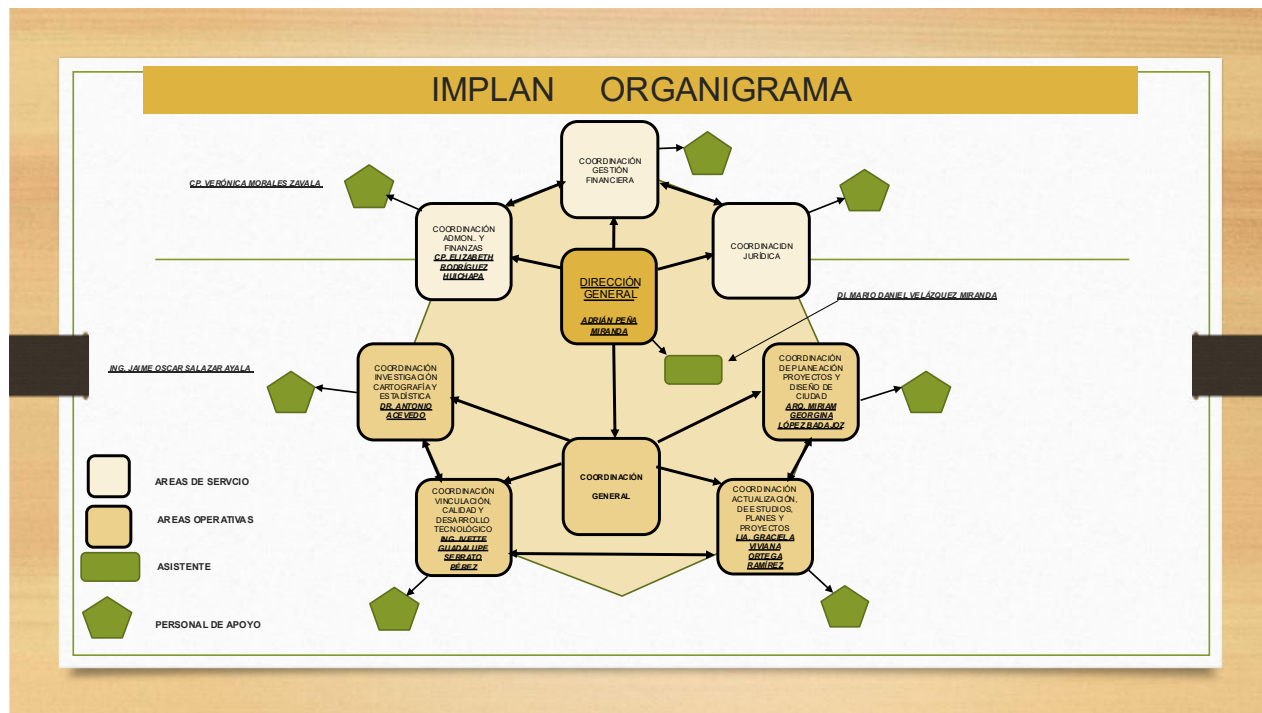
IMPLAN ORGANIGRAMA

COORDINACIÓN GESTIÓN FINANCIERA

CP. VERÓNICA MORALES ZAVALA.

COORDINACIÓN ADMON.. Y FINANZAS
CP. ELIZABETH RODRÍGUEZ HUICHAPA

DIRECCIÓN GENERAL
ADRIÁN PEÑA MIRANDA

COORDINACION JURÍDICA

DI. MARIO DANIEL VELÁZQUEZ MIRANDA

ING. JAIME OSCAR SALAZAR AYALA.

COORDINACIÓN INVESTIGACIÓN CARTOGRAFÍA Y ESTADÍSTICA
DR. ANTONIO ACEVEDO

COORDINACIÓN DE PLANEACIÓN PROYECTOS Y DISEÑO DE CIUDAD
ARQ. MIRIAM GEORGINA LÓPEZ BADAJOZ

COORDINACIÓN GENERAL

AREAS DE SERVCIO

AREAS OPERATIVAS

ASISTENTE

PERSONAL DE APOYO

COORDINACIÓN VINCULACIÓN, CALIDAD Y DESARROLLO TECNOLÓGICO
ING. IVETTE GUADALUPE SERRATO PÉREZ

COORDINACIÓN ACTUALIZACIÓN, DE ESTUDIOS, PLANES Y PROYECTOS
LIA. GRACIELA VIVIANA ORTEGA RAMÍREZ